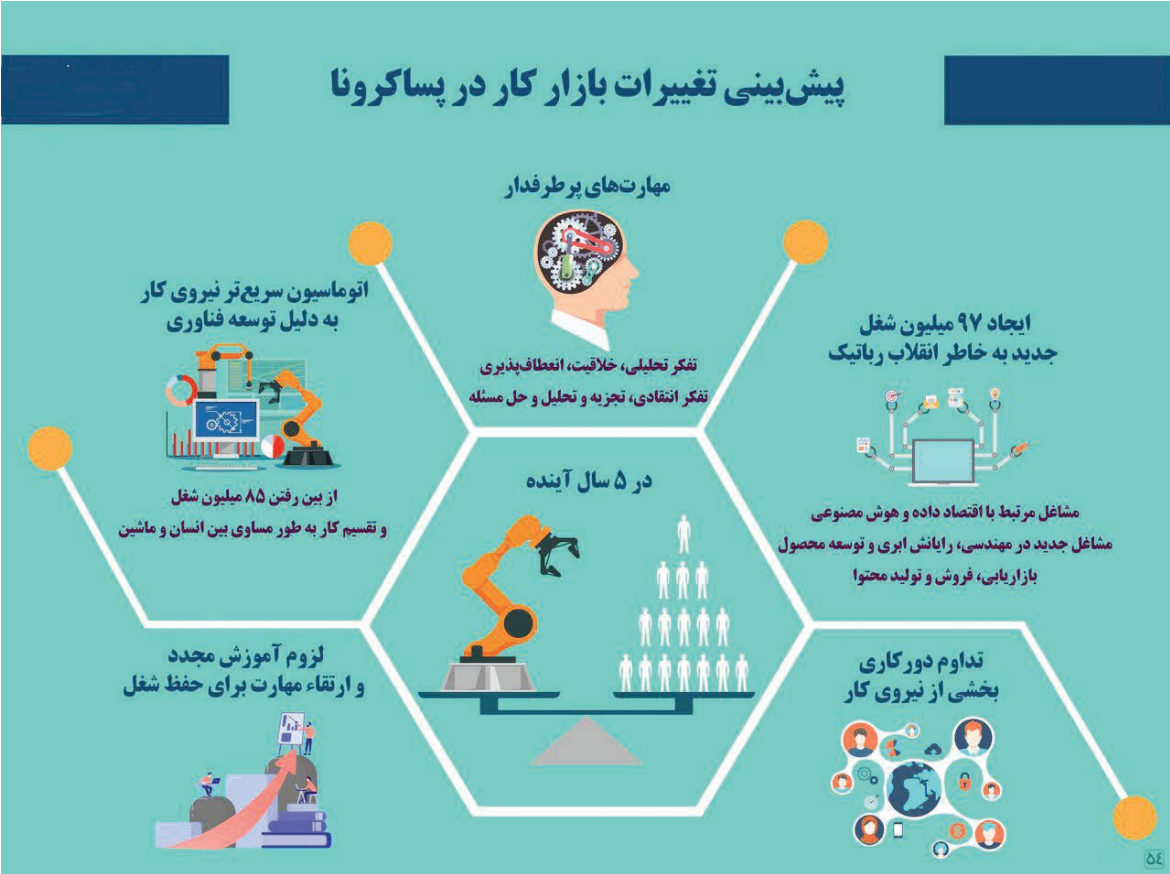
پیش‌بینی تغییرات بازار کار در پساکرونا

مهارت‌های پرطرفدار

تفکر تحلیلی، خلاقیت، انعطاف‌پذیری
تفکر انتقادی، تجزیه و تحلیل و حل مسئله

اتوماسیون سریع‌تر نیروی کار
به دلیل توسعه فناوری

از بین رفتن ۸۵ میلیون شغل
و تقسیم کار به طور مساوی بین انسان و ماشین

ایجاد ۹۷ میلیون شغل
جدید به خاطر انقلاب رباتیک

مشاغل مرتبط با اقتصاد داده و هوش مصنوعی
مشاغل جدید در مهندسی، رایانش ابری و توسعه محصول
بازاریابی، فروش و تولید محتوا

در ۵ سال آینده

لزوم آموزش مجدد
و ارتقاء مهارت برای حفظ شغل

تداوم دورکاری
بخشی از نیروی کار

۵۴